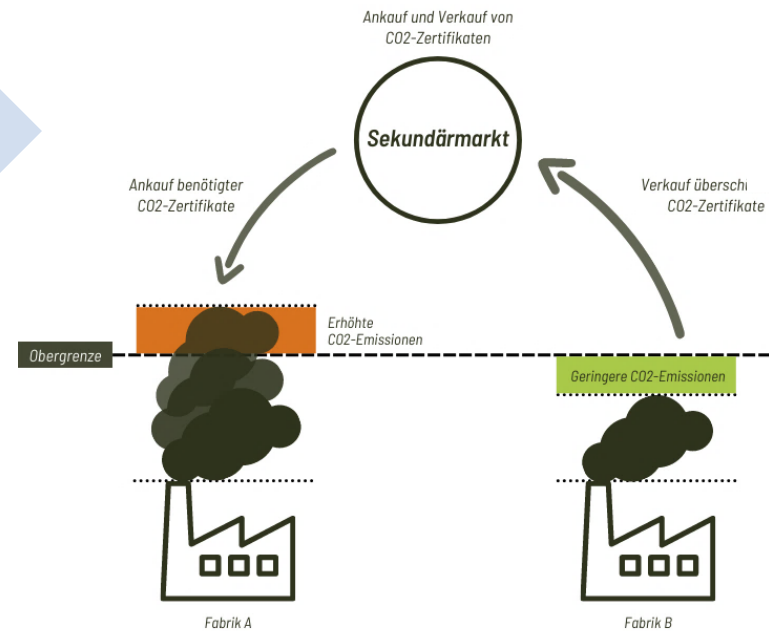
Ankauf und Verkauf von CO2-Zertifikaten

Sekundärmarkt

Ankauf benötigter CO2-Zertifikate

Verkauf überschı CO2-Zertifikate

Erhöhte CO2-Emissionen

Obergrenze

Geringere CO2-Emissionen

Fabrik A

Fabrik B